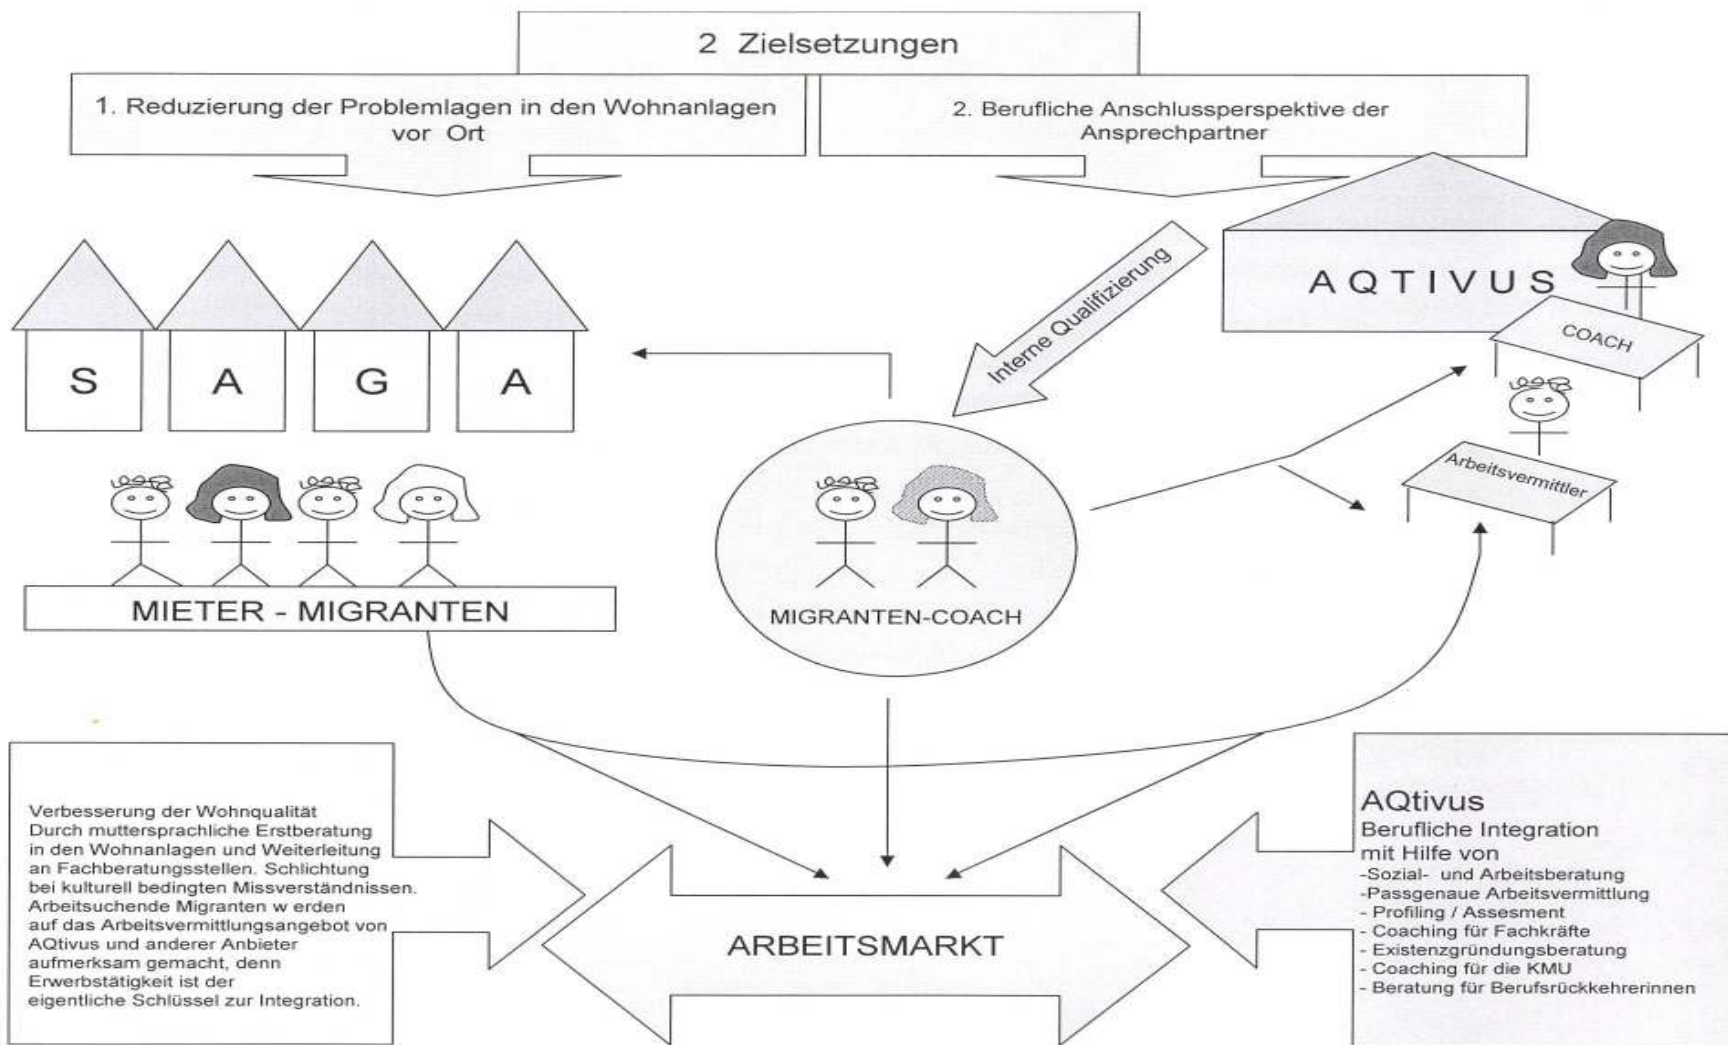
2 Zielsetzungen

1. Reduzierung der Problemlagen in den Wohnanlagen vor Ort

2. Berufliche Anschlussperspektive der Ansprechpartner

Interne Qualifizierung

AQTIVUS

COACH

Arbeitsvermittler

S A G A

MIETER - MIGRANTEN

MIGRANTEN-COACH

Verbesserung der Wohnqualität Durch muttersprachliche Erstberatung in den Wohnanlagen und Weiterleitung an Fachberatungsstellen. Schlichtung bei kulturell bedingten Missverständnissen. Arbeitsuchende Migranten w erden auf das Arbeitsvermittlungsangebot von AQtivus und anderer Anbieter aufmerksam gemacht, denn Erwerbstätigkeit ist der eigentliche Schlüssel zur Integration.

ARBEITSMARKT

AQtivus
Berufliche Integration mit Hilfe von
-Sozial- und Arbeitsberatung
-Passgenaue Arbeitsvermittlung
- Profiling / Assesment
- Coaching für Fachkräfte
- Existenzgründungsberatung
- Coaching für die KMU
- Beratung für Berufsrückkehrerinnen